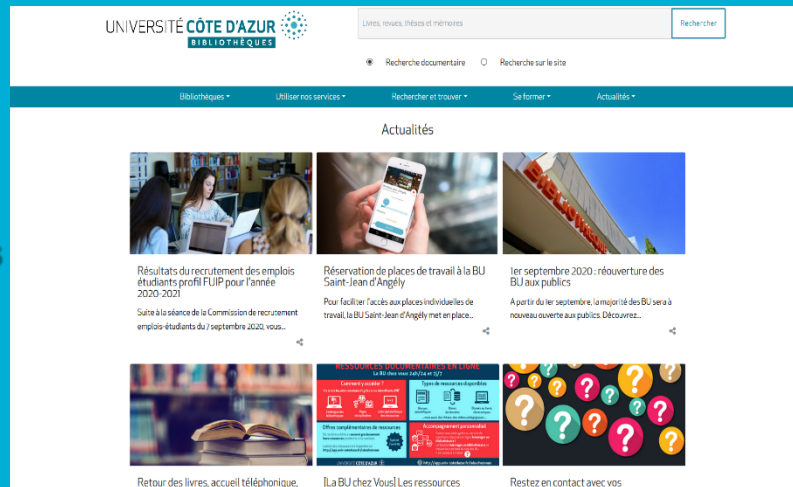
UNIVERSITÉ CÔTE D'AZUR
BIBLIOTHÈQUES

Livres, revues, thèses et mémoires

Rechercher

Recherche documentaire

Recherche sur le site

Bibliothèques

Utiliser nos services

Rechercher et trouver

Se former

Actualités

Actualités

Résultats du recrutement des emplois étudiants profil FUIP pour l'année 2020-2021

Suite à la séance de la Commission de recrutement emplois-étudiants du 7 septembre 2020, vous...

Réservation de places de travail à la BU Saint-Jean d'Angély

Pour faciliter l'accès aux places individuelles de travail, la BU Saint-Jean d'Angély met en place...

1er septembre 2020 : réouverture des BU aux publics

A partir du 1er septembre, la majorité des BU sera à nouveau ouverte aux publics. Découvrez...

RESSOURCES DOCUMENTAIRES EN LIGNE

Comment y accéder ?

Types de ressources disponibles

Offres complémentaires de ressources

Accompagnement personnalisé

UNIVERSITÉ CÔTE D'AZUR

Retour des livres, accueil téléphonique,

[La BU chez Vous] Les ressources

Restez en contact avec vos